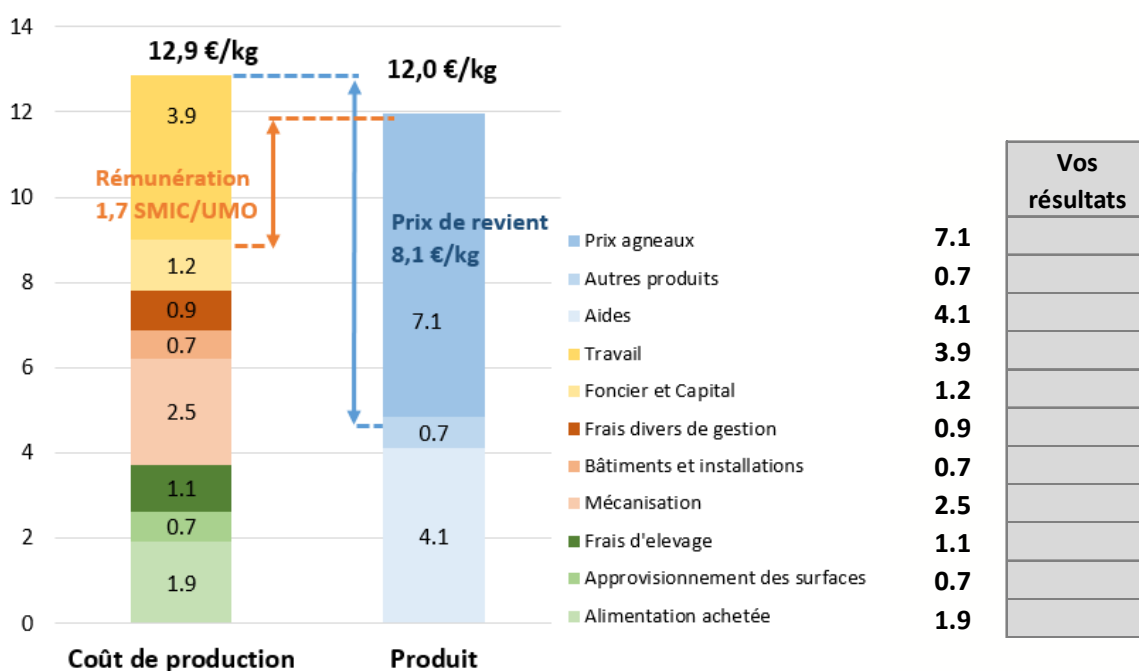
14
12
10
8
6
4
2
0

12,9 €/kg
12,0 €/kg

3.9
1.2
0.9
0.7
2.5
1.1
0.7
1.9

Rémunération
1,7 SMIC/UMO

Prix de revient
8,1 €/kg

7.1
0.7
4.1

Coût de production
Produit

| | | Vos résultats |
|---|---|---|
| Prix agneaux | 7.1 | |
| Autres produits | 0.7 | |
| Aides | 4.1 | |
| Travail | 3.9 | |
| Foncier et Capital | 1.2 | |
| Frais divers de gestion | 0.9 | |
| Bâtiments et installations | 0.7 | |
| Mécanisation | 2.5 | |
| Frais d'elevage | 1.1 | |
| Approvisionnement des surfaces | 0.7 | |
| Alimentation achetée | 1.9 | |